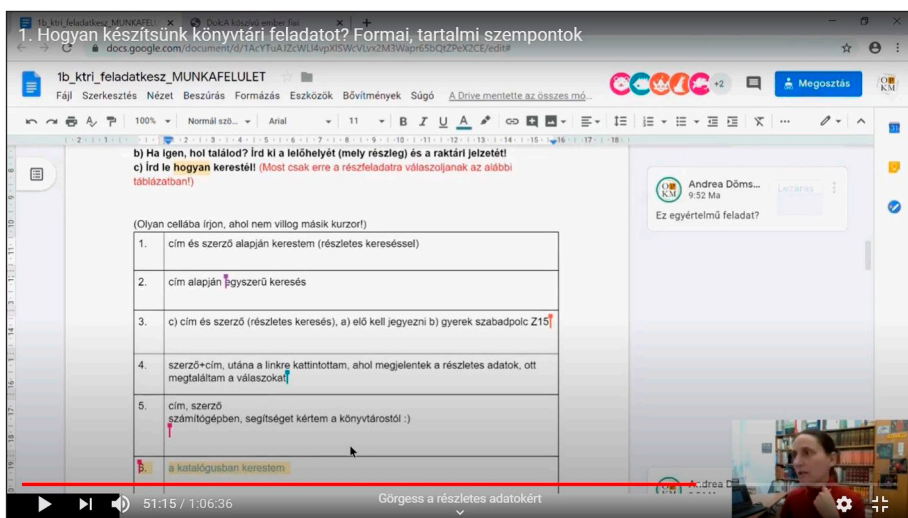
1. Hogyan készítsünk könyvtári feladatot? Formai, tartalmi szempontok

1b_ktri_feladatkesz_MUNKAFELUL ×   DokA készülő ember fiai ×   +

docs.google.com/document/d/1AcYfuAJZcWLI4vpXlSWcVLvx2M3Wapr65bQtZPeX2CE/edit#

1b_ktri_feladatkesz_MUNKAFELULET

Fájl Szerkesztés Nézet Beszúrás Formázás Eszközök Bővítmények Súgó A Drive mentette az összes mó...

+2   Megosztás

100%   Normál szö...   Arial   11

b) Ha igen, hol találod? Írd ki a lelőhelyét (mely részleg) és a raktári jelzetét!
c) Írd le hogyan kerestél! (Most csak erre a részfeladatra válaszoljanak az alábbi táblázatban!)

(Olyan cellába írjon, ahol nem villog másik kurzor!)

| 1. | cím és szerző alapján kerestem (részletes kereséssel) |
|---|---|
| 2. | cím alapján egyszerű keresés |
| 3. | c) cím és szerző (részletes keresés), a) elő kell jegyezni b) gyerek szabadpolc Z15 |
| 4. | szerző+cím, utána a linkre kattintottam, ahol megjelentek a részletes adatok, ott megtaláltam a válaszokat |
| 5. | cím, szerző számítógépben, segítséget kértem a könyvtárostól :) |
| 6. | a katalógusban kerestem |

Andrea Döms...
9:52 Ma
Lezárás
Ez egyértelmű feladat?

Andrea D

51:15 / 1:06:36

Görgess a részletes adatokért